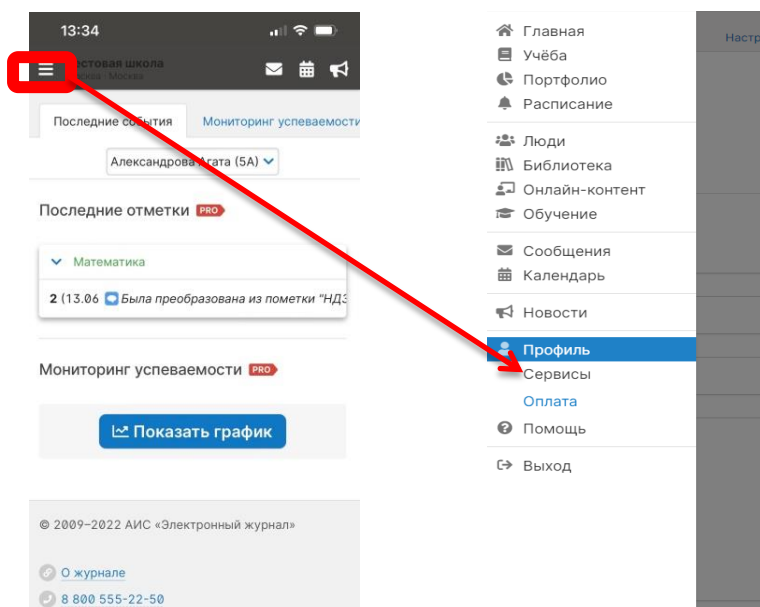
13:34

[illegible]стовая школа
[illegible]ква · Москва

Последние события | Мониторинг успеваемости

Александрова Агата (5А)

Последние отметки PRO

Математика

2 (13.06 Была преобразована из пометки "НДЗ

Мониторинг успеваемости PRO

Показать график

© 2009–2022 АИС «Электронный журнал»

О журнале

8 800 555-22-50

Главная
Учёба
Портфолио
Расписание
Люди
Библиотека
Онлайн-контент
Обучение
Сообщения
Календарь
Новости
Профиль
Сервисы
Оплата
Помощь
Выход

Настр